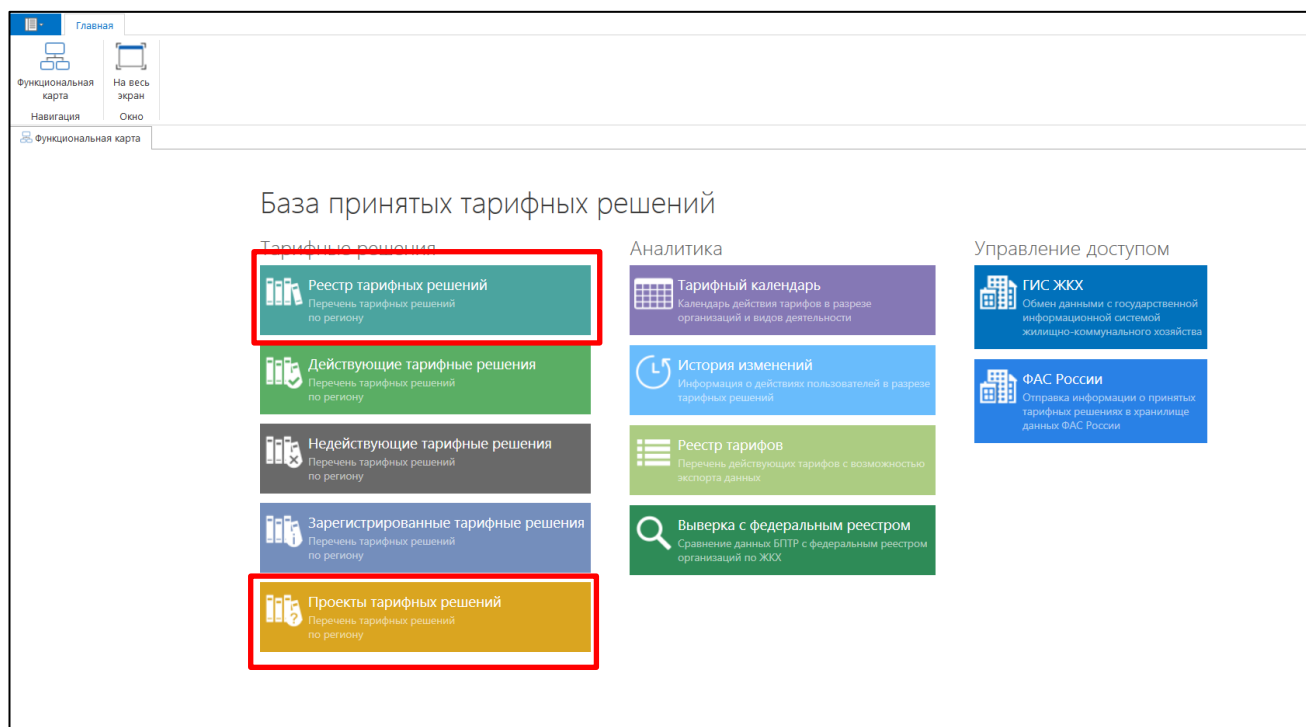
Главная

Функциональная карта
Навигация

На весь экран
Окно

Функциональная карта

База принятых тарифных решений

Тарифные решения

Реестр тарифных решений
Перечень тарифных решений по региону

Действующие тарифные решения
Перечень тарифных решений по региону

Недействующие тарифные решения
Перечень тарифных решений по региону

Зарегистрированные тарифные решения
Перечень тарифных решений по региону

Проекты тарифных решений
Перечень тарифных решений по региону

Аналитика

Тарифный календарь
Календарь действия тарифов в разрезе организаций и видов деятельности

История изменений
Информация о действиях пользователей в разрезе тарифных решений

Реестр тарифов
Перечень действующих тарифов с возможностью экспорта данных

Выверка с федеральным реестром
Сравнение данных БПТР с федеральным реестром организаций по ЖКХ

Управление доступом

ГИС ЖКХ
Обмен данными с государственной информационной системой жилищно-коммунального хозяйства

ФАС России
Отправка информации о принятых тарифных решениях в хранилище данных ФАС России